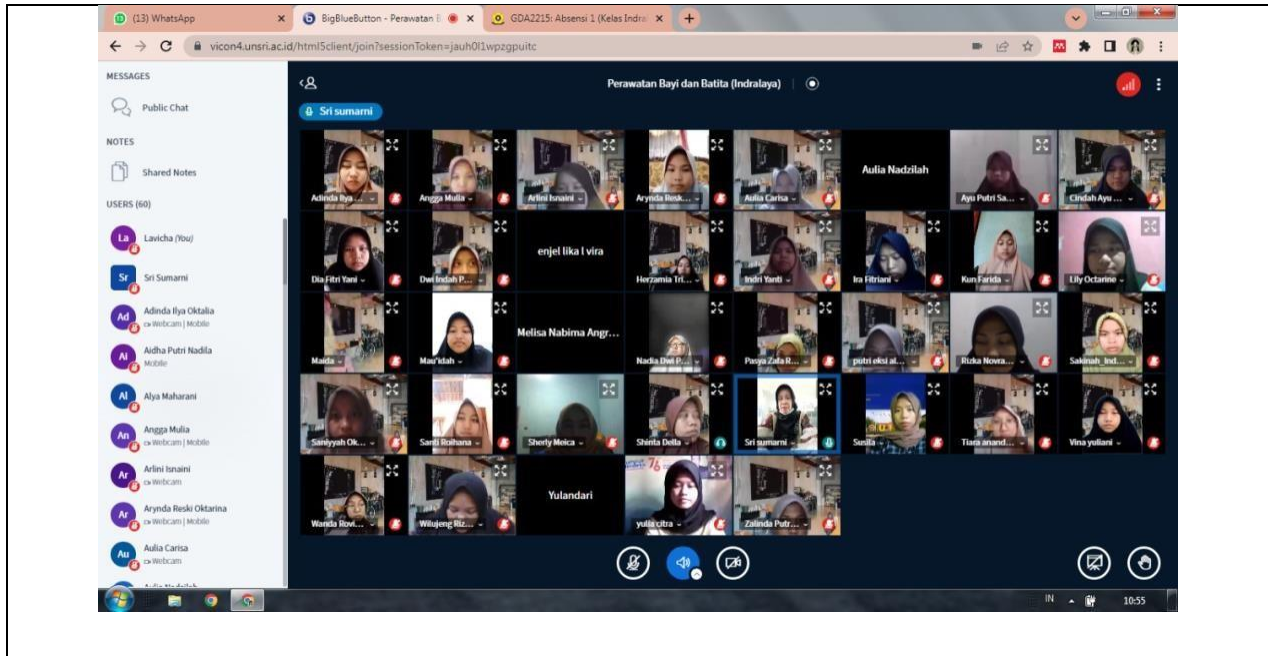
(13) WhatsApp
BigBlueButton - Perawatan B
GDA2215: Absensi 1 (Kelas Indra
vicon4.unsri.ac.id/html5client/join?sessionToken=jauh0l1wpzgpuitc

MESSAGES
Public Chat
NOTES
Shared Notes
USERS (60)
La Lavicha (You)
Sr Sri Sumarni
Ad Adinda Ilya Oktalia
Webcam | Mobile
Al Aidha Putri Nadila
Mobile
Al Alya Maharani
An Angga Mulia
Webcam | Mobile
Ar Arlini Isnaini
Webcam
Ar Arynda Reski Oktarina
Webcam | Mobile
Au Aulia Carisa
Webcam

Perawatan Bayi dan Batita (Indralaya)
Sri sumarni

Adinda Ilya ...
Angga Mulia
Arlini Isnaini
Arynda Resk...
Aulia Carisa
Aulia Nadzilah
Ayu Putri Sa...
Cindah Ayu ...
Dia Fitri Yani
Dwi Indah P...
enjel lika l vira
Herzamia Tri...
Indri Yanti
Ira Fitriani
Kun Farida
Lily Octarine
Maida
Mau'idah
Melisa Nabima Angr...
Nadia Dwi P...
Pasya Zafa R...
putri eksi al...
Rizka Novra...
Sakinah_Ind...
Saniyyah Ok...
Santi Roihana
Sherly Meica
Shinta Della
Sri sumarni
Susila
Tiara anand...
Vina yuliani
Wanda Rovi...
Wilujeng Riz...
Yulandari
yulia citra
Zalinda Putr...

IN 10:55